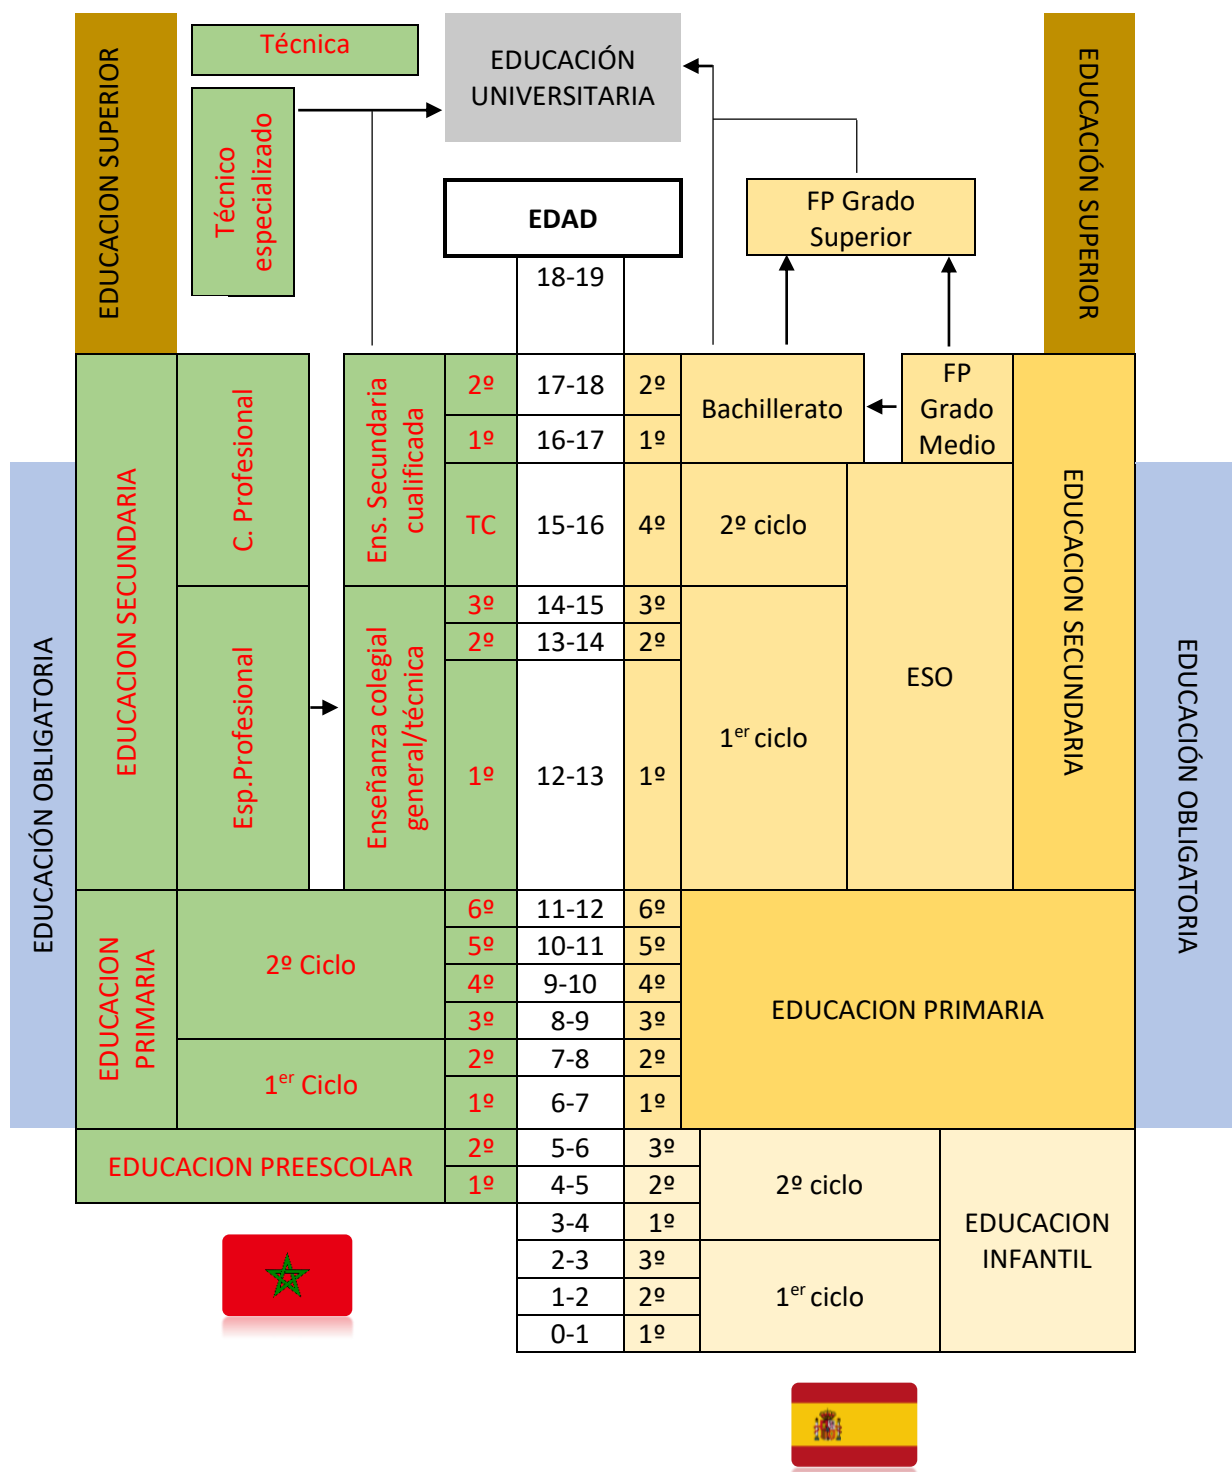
EDUCACION SUPERIOR

Técnica

Técnico especializado

EDUCACIÓN UNIVERSITARIA

EDAD

FP Grado Superior

EDUCACIÓN SUPERIOR

EDUCACIÓN OBLIGATORIA

EDUCACION SECUNDARIA

C. Profesional

Esp.Profesional

Ens. Secundaria cualificada

Enseñanza colegial general/técnica

| | | |
|---|---|---|
| | 18-19 | |
| 2º | 17-18 | 2º |
| 1º | 16-17 | 1º |
| TC | 15-16 | 4º |
| 3º | 14-15 | 3º |
| 2º | 13-14 | 2º |
| 1º | 12-13 | 1º |
| 6º | 11-12 | 6º |
| 5º | 10-11 | 5º |
| 4º | 9-10 | 4º |
| 3º | 8-9 | 3º |
| 2º | 7-8 | 2º |
| 1º | 6-7 | 1º |
| 2º | 5-6 | 3º |
| 1º | 4-5 | 2º |
| | 3-4 | 1º |
| | 2-3 | 3º |
| | 1-2 | 2º |
| | 0-1 | 1º |

Bachillerato

FP Grado Medio

2º ciclo

$1^{er}$ ciclo

ESO

EDUCACION SECUNDARIA

EDUCACIÓN OBLIGATORIA

EDUCACION PRIMARIA

2º Ciclo

$1^{er}$ Ciclo

EDUCACION PRIMARIA

EDUCACION PREESCOLAR

2º ciclo

$1^{er}$ ciclo

EDUCACION INFANTIL